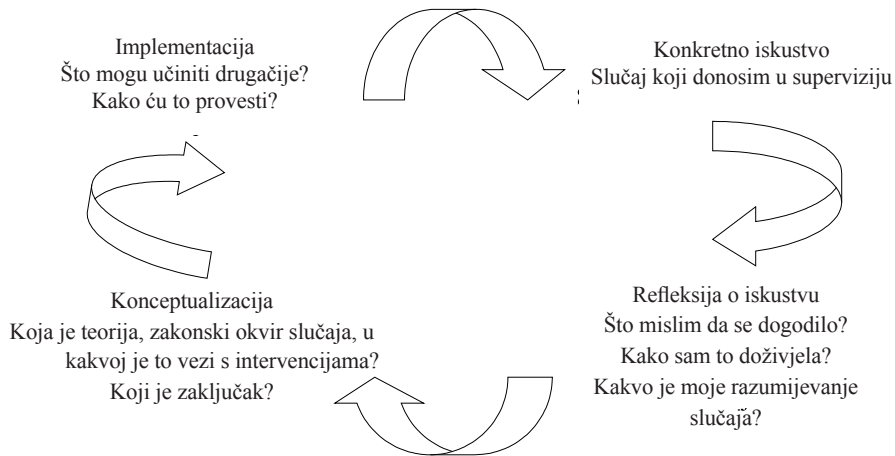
Implementacija
Što mogu učiniti drugačije?
Kako ću to provesti?

Konkretno iskustvo
Slučaj koji donosim u superviziju

Refleksija o iskustvu
Što mislim da se dogodilo?
Kako sam to doživjela?
Kakvo je moje razumijevanje slučaja?

Konceptualizacija
Koja je teorija, zakonski okvir slučaja, u kakvoj je to vezi s intervencijama?
Koji je zaključak?